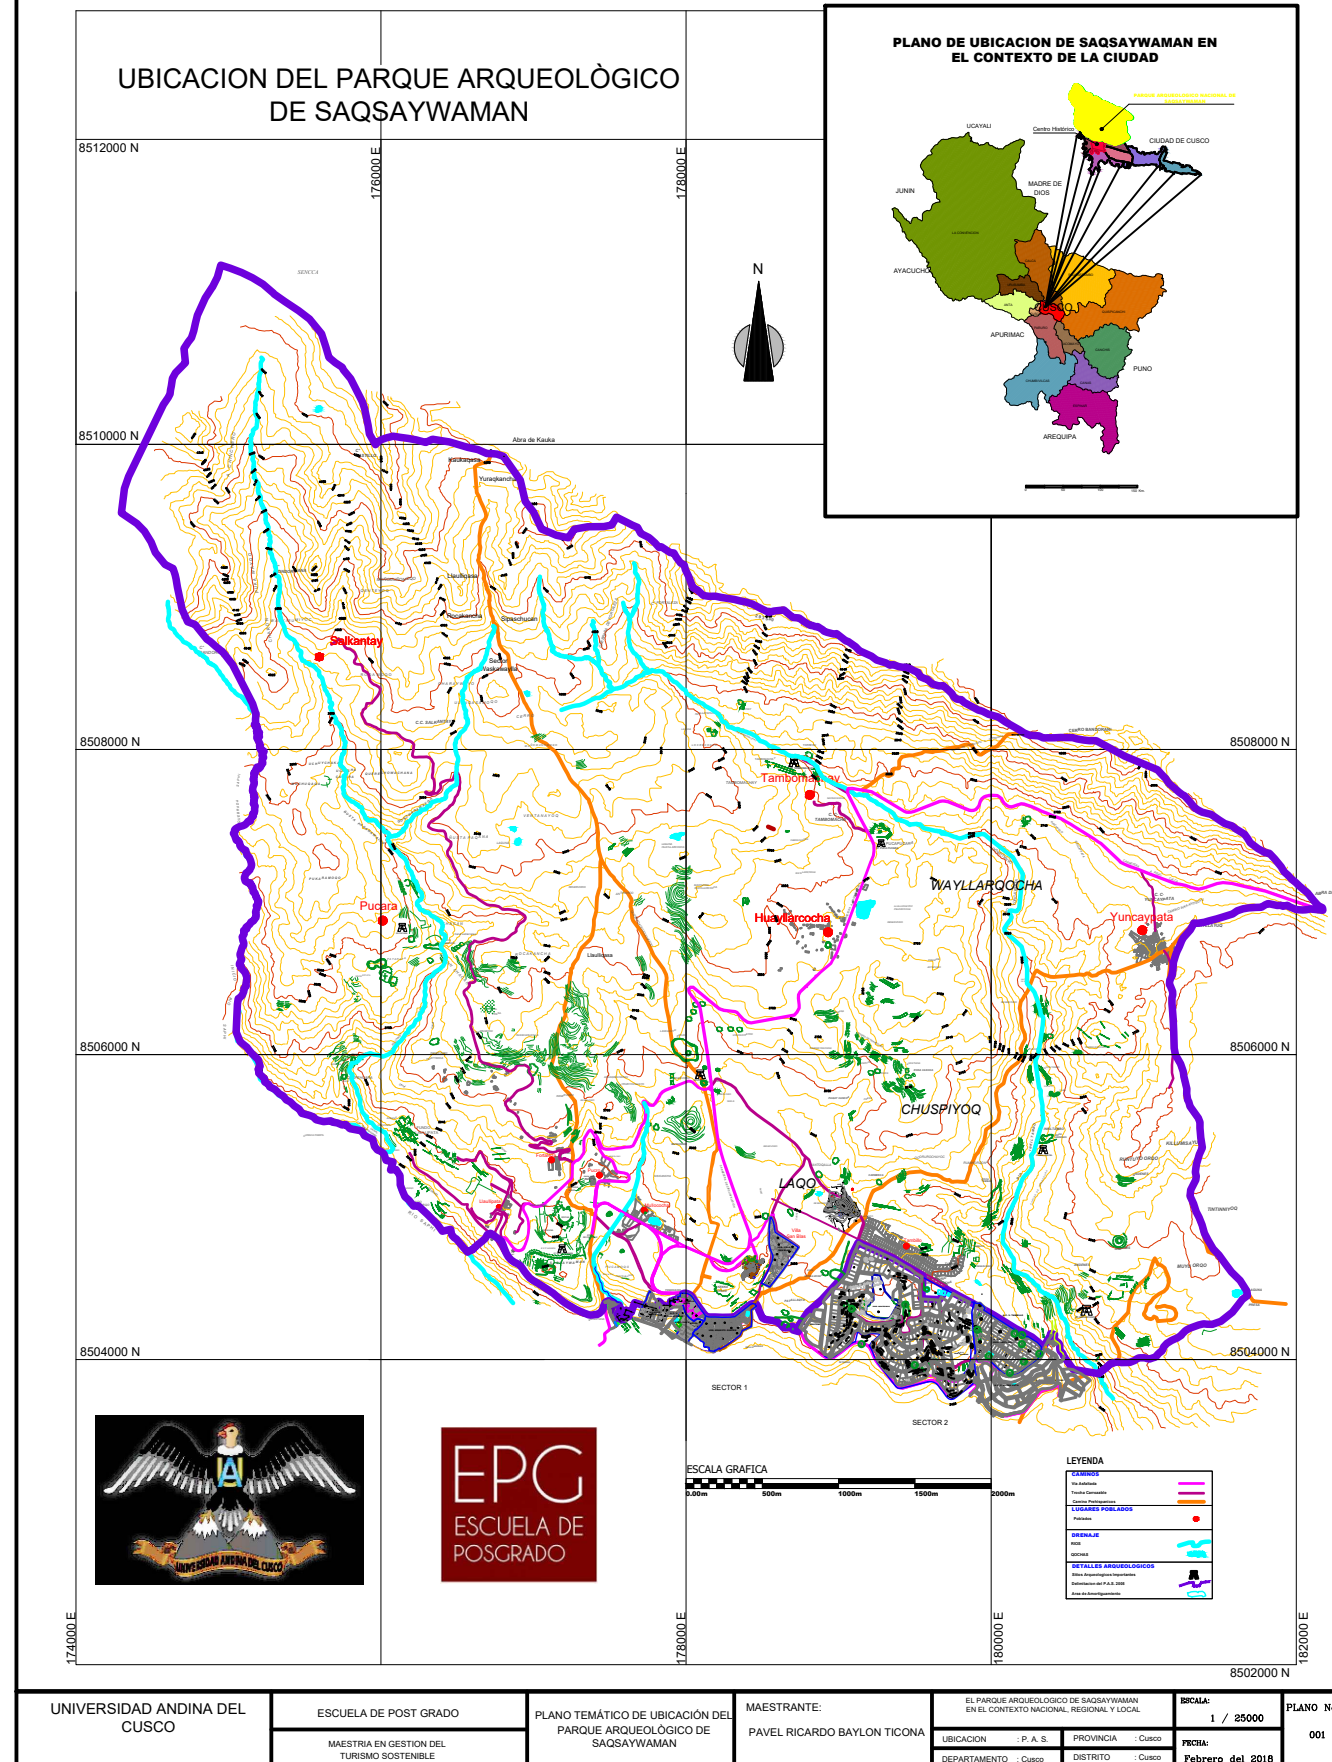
UBICACION DEL PARQUE ARQUEOLÒGICO DE SAQSAYWAMAN

PLANO DE UBICACION DE SAQSAYWAMAN EN EL CONTEXTO DE LA CIUDAD

UCAYALI
Centro Historico
CIUDAD DE CUSCO
JUNIN
MADRE DE DIOS
AYACUCHO
APURIMAC
CUSCO
PUNO
AREQUIPA

8512000 N
176000 E
178000 E
N
8510000 N
Abra de Kauka
Yuraqkancha
Salkantay
Llaulliqasa
Rocakancha
Sipaschucan
8508000 N
8508000 N
Tambomachay
WAYLLARQOCHA
Pucara
Huayllarcocha
Yuncaypata
8506000 N
8506000 N
CHUSPIYOQ
LAQO
8504000 N
8504000 N
SECTOR 1
SECTOR 2
ESCALA GRAFICA
0.00m
500m
1000m
1500m
2000m
LEYENDA
CAMINOS
LUGARES POBLADOS
DRENAJE
DETALLES ARQUEOLOGICOS
EPG
ESCUELA DE POSGRADO
UNIVERSIDAD ANDINA DEL CUSCO
174000 E
178000 E
180000 E
182000 E
8502000 N

| UNIVERSIDAD ANDINA DEL CUSCO | ESCUELA DE POST GRADO | PLANO TEMÁTICO DE UBICACIÓN DEL PARQUE ARQUEOLÓGICO DE SAQSAYWAMAN | MAESTRANTE: PAVEL RICARDO BAYLON TICONA | EL PARQUE ARQUEOLOGICO DE SAQSAYWAMAN EN EL CONTEXTO NACIONAL, REGIONAL Y LOCAL | ESCALA: 1 / 25000 | PLANO N° 001 |
|---|---|---|---|---|---|---|
| | MAESTRIA EN GESTION DEL TURISMO SOSTENIBLE | | | UBICACION : P. A. S. / PROVINCIA : Cusco / DEPARTAMENTO : Cusco / DISTRITO : Cusco | FECHA: Febrero del 2018 | |